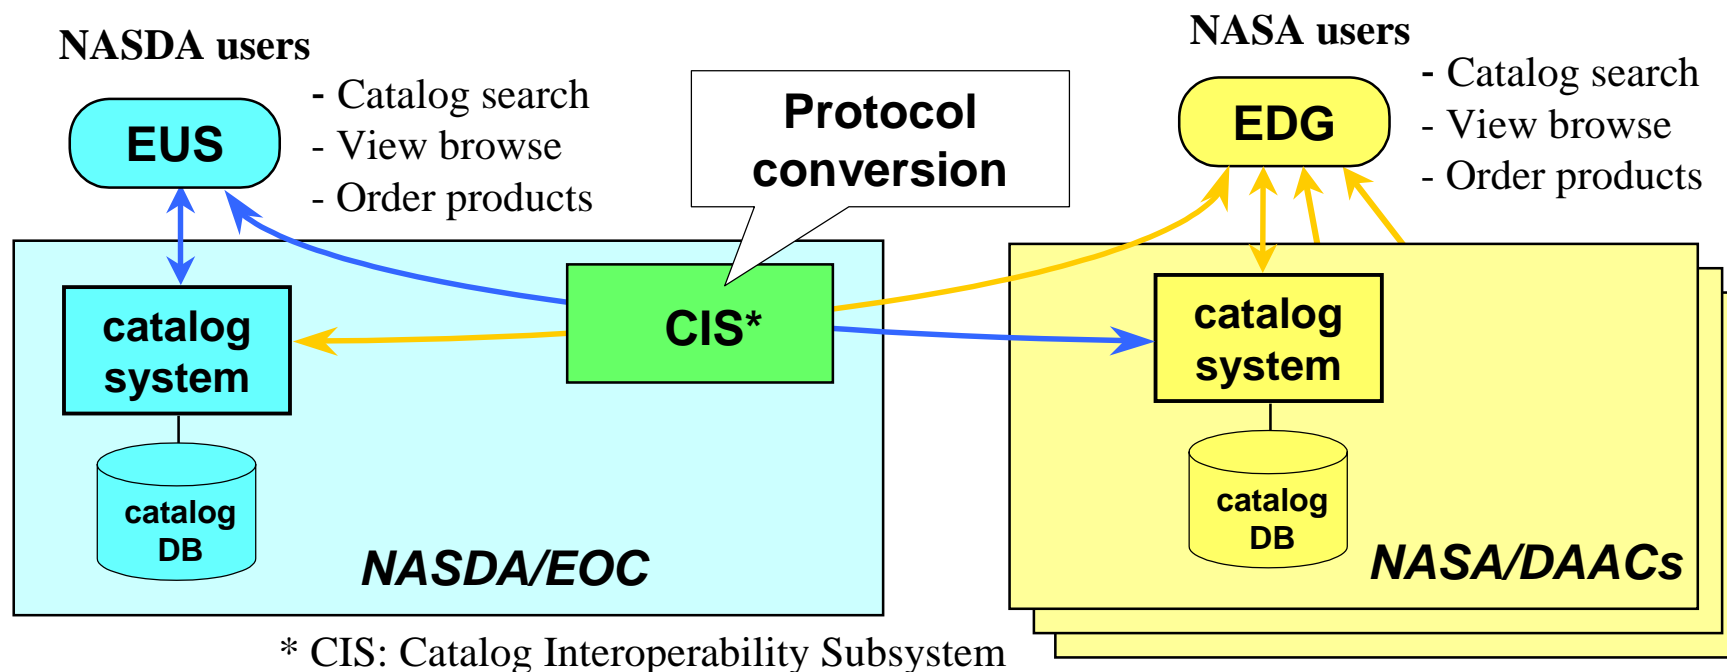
NASDA users

EUS

- Catalog search
- View browse
- Order products

Protocol conversion

NASA users

EDG

- Catalog search
- View browse
- Order products

catalog system

catalog DB

CIS*

NASDA/EOC

catalog system

catalog DB

NASA/DAACs

* CIS: Catalog Interoperability Subsystem